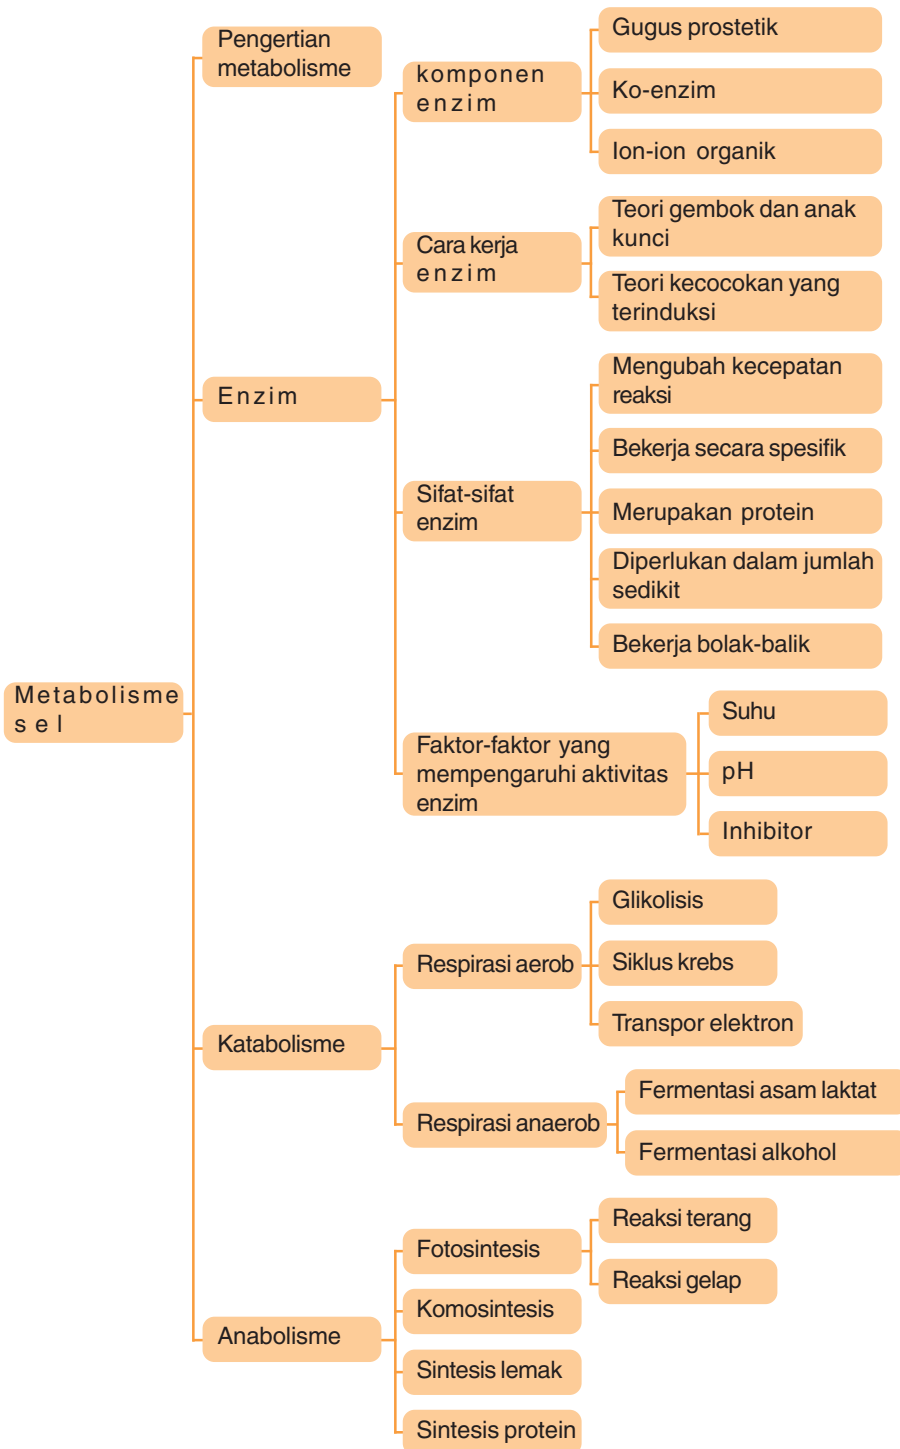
Metabolisme sel

Pengertian metabolisme

Enzim

komponen enzim

Gugus prostetik

Ko-enzim

Ion-ion organik

Cara kerja enzim

Teori gembok dan anak kunci

Teori kecocokan yang terinduksi

Sifat-sifat enzim

Mengubah kecepatan reaksi

Bekerja secara spesifik

Merupakan protein

Diperlukan dalam jumlah sedikit

Bekerja bolak-balik

Faktor-faktor yang mempengaruhi aktivitas enzim

Suhu

pH

Inhibitor

Katabolisme

Respirasi aerob

Glikolisis

Siklus krebs

Transpor elektron

Respirasi anaerob

Fermentasi asam laktat

Fermentasi alkohol

Anabolisme

Fotosintesis

Reaksi terang

Reaksi gelap

Komosintesis

Sintesis lemak

Sintesis protein